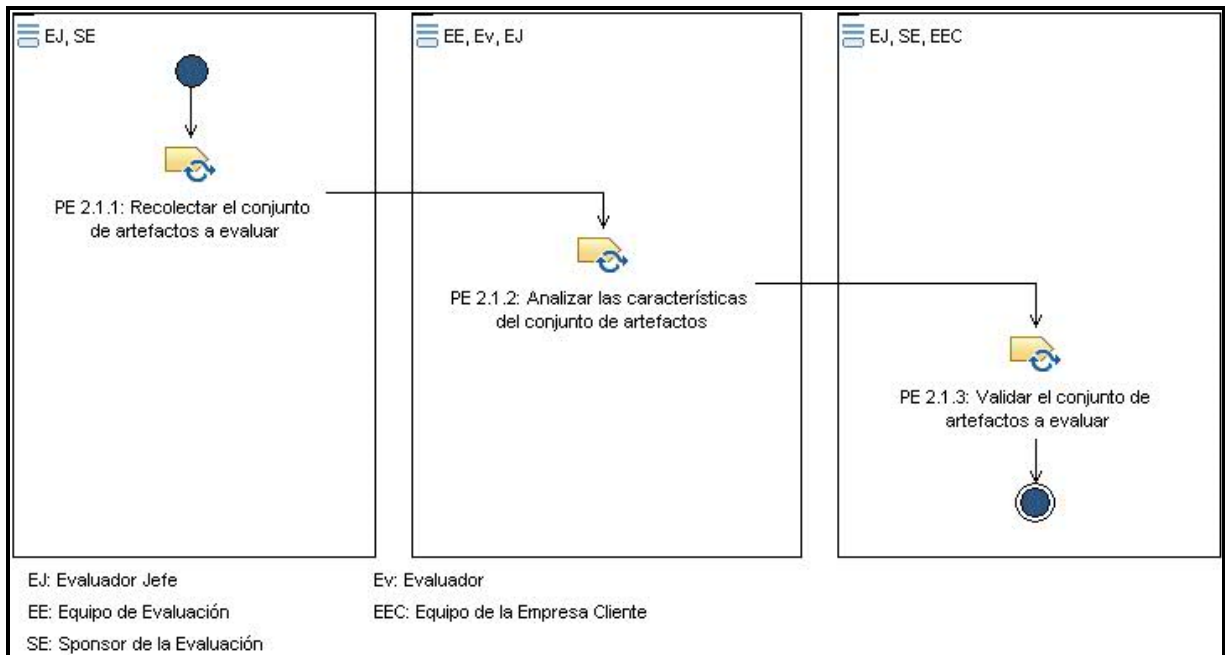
EJ, SE

PE 2.1.1: Recolectar el conjunto de artefactos a evaluar

EE, Ev, EJ

PE 2.1.2: Analizar las características del conjunto de artefactos

EJ, SE, EEC

PE 2.1.3: Validar el conjunto de artefactos a evaluar

EJ: Evaluador Jefe

EE: Equipo de Evaluación

SE: Sponsor de la Evaluación

Ev: Evaluador

EEC: Equipo de la Empresa Cliente